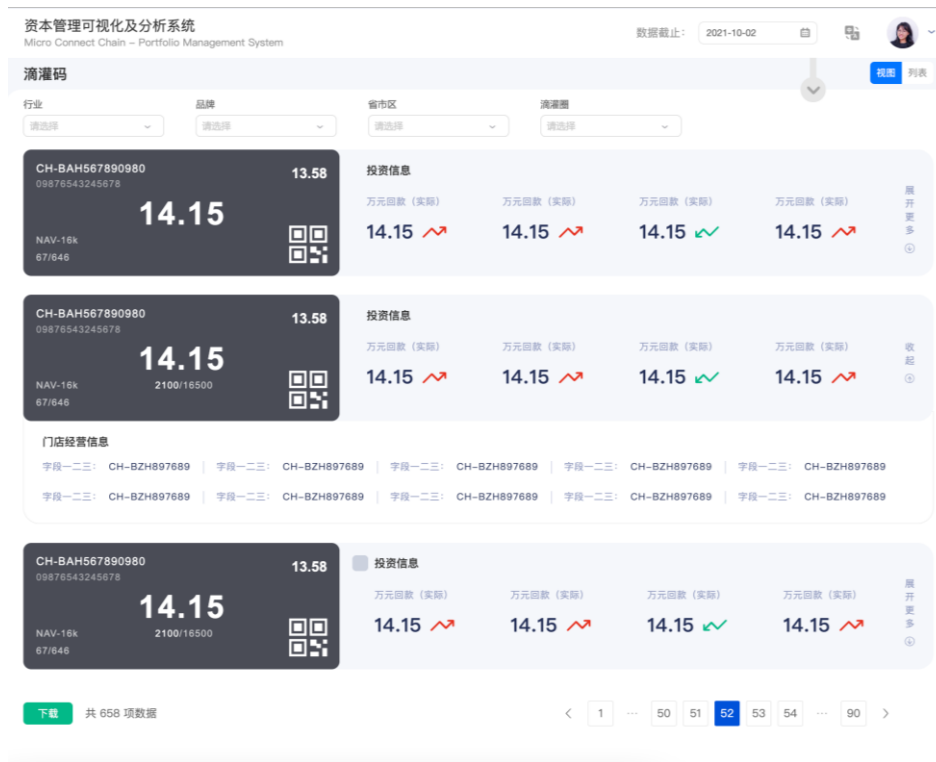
资本管理可视化及分析系统
Micro Connect Chain – Portfolio Management System

数据截止: 2021-10-02

滴灌码

视图 列表

行业
请选择

品牌
请选择

省市区
请选择

滴灌圈
请选择

CH-BAH567890980
09876543245678
13.58
14.15
NAV-16k
67/646

投资信息
万元回款（实际）
14.15
万元回款（实际）
14.15
万元回款（实际）
14.15
万元回款（实际）
14.15

展开更多

CH-BAH567890980
09876543245678
13.58
14.15
NAV-16k
2100/16500
67/646

投资信息
万元回款（实际）
14.15
万元回款（实际）
14.15
万元回款（实际）
14.15
万元回款（实际）
14.15

收起

门店经营信息
字段一二三: CH-BZH897689 | 字段一二三: CH-BZH897689 | 字段一二三: CH-BZH897689 | 字段一二三: CH-BZH897689 | 字段一二三: CH-BZH897689
字段一二三: CH-BZH897689 | 字段一二三: CH-BZH897689 | 字段一二三: CH-BZH897689 | 字段一二三: CH-BZH897689 | 字段一二三: CH-BZH897689

CH-BAH567890980
09876543245678
13.58
14.15
NAV-16k
2100/16500
67/646

投资信息
万元回款（实际）
14.15
万元回款（实际）
14.15
万元回款（实际）
14.15
万元回款（实际）
14.15

展开更多

下载
共 658 项数据

1 ··· 50 51 52 53 54 ··· 90